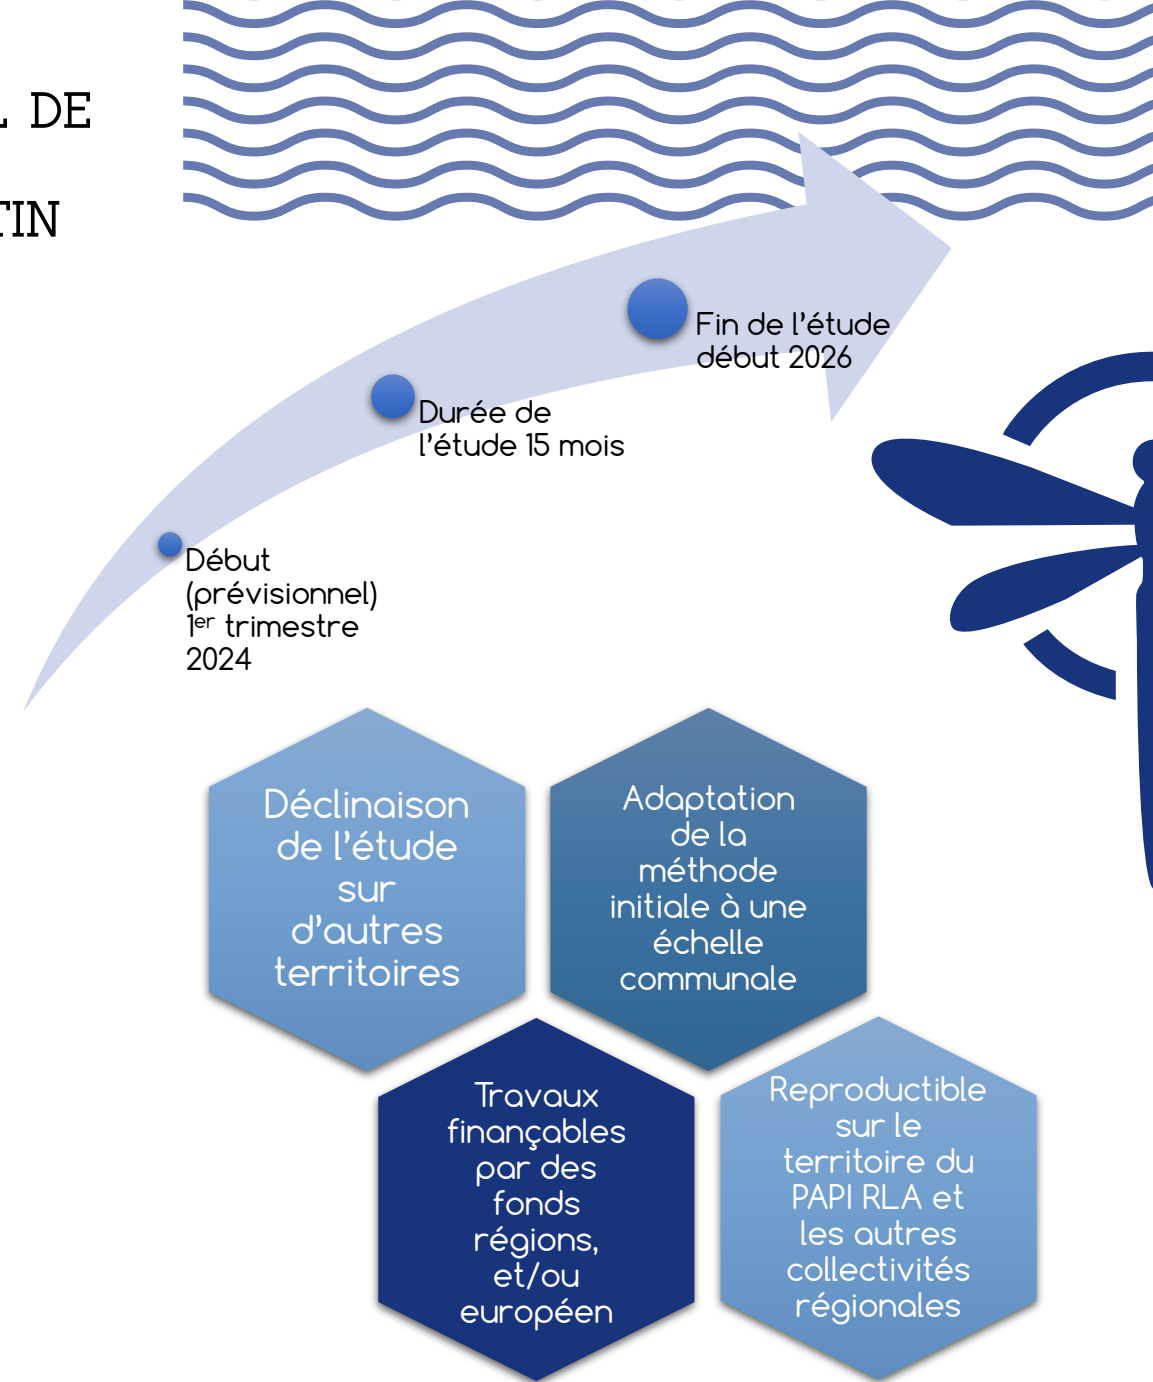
L DE

TIN

Fin de l'étude début 2026

Durée de l'étude 15 mois

Début (prévisionnel) 1$^{er}$ trimestre 2024

Déclinaison de l'étude sur d'autres territoires

Adaptation de la méthode initiale à une échelle communale

Travaux finançables par des fonds régions, et/ou européen

Reproductible sur le territoire du PAPI RLA et les autres collectivités régionales